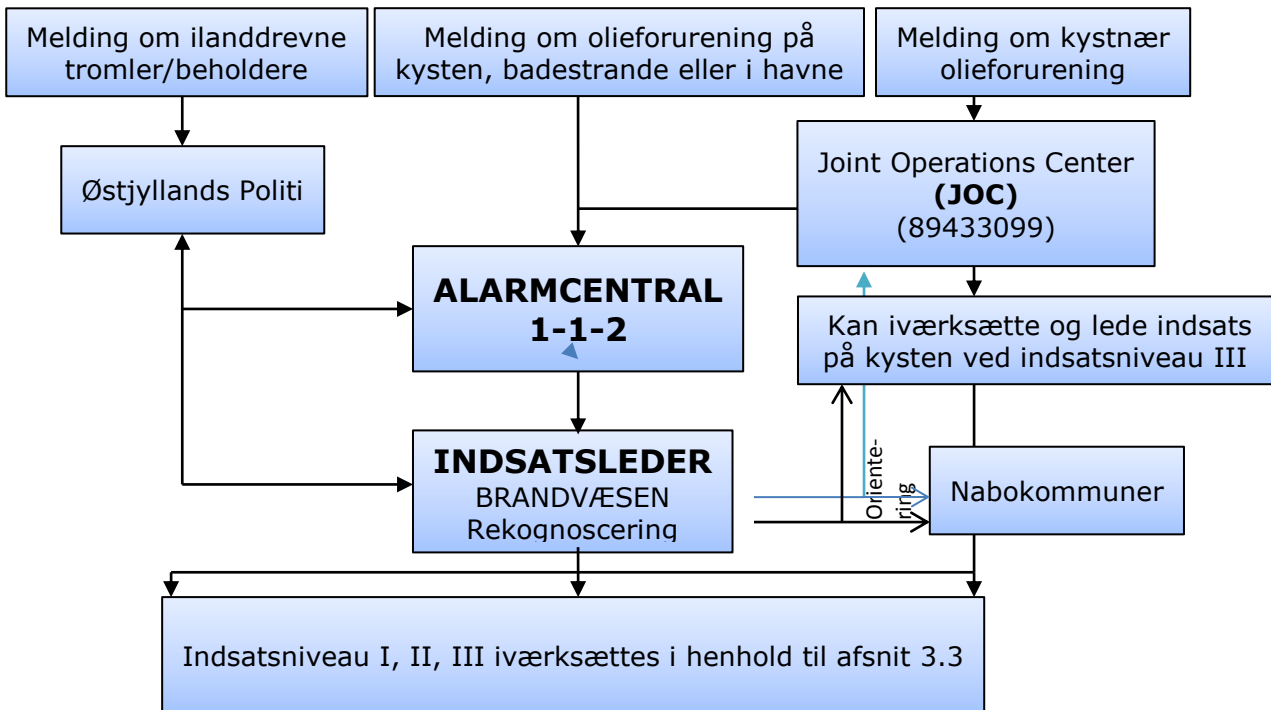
Melding om ilanddrevne tromler/beholdere

Melding om olieforurening på kysten, badestrande eller i havne

Melding om kystnær olieforurening

Østjyllands Politi

Joint Operations Center
**(JOC)**
(89433099)

ALARMCENTRAL
1-1-2

Kan iværksætte og lede indsats på kysten ved indsatsniveau III

INDSATSLEDER
BRANDVÆSEN
Rekognoscering

Orientering

Nabokommuner

Indsatsniveau I, II, III iværksættes i henhold til afsnit 3.3